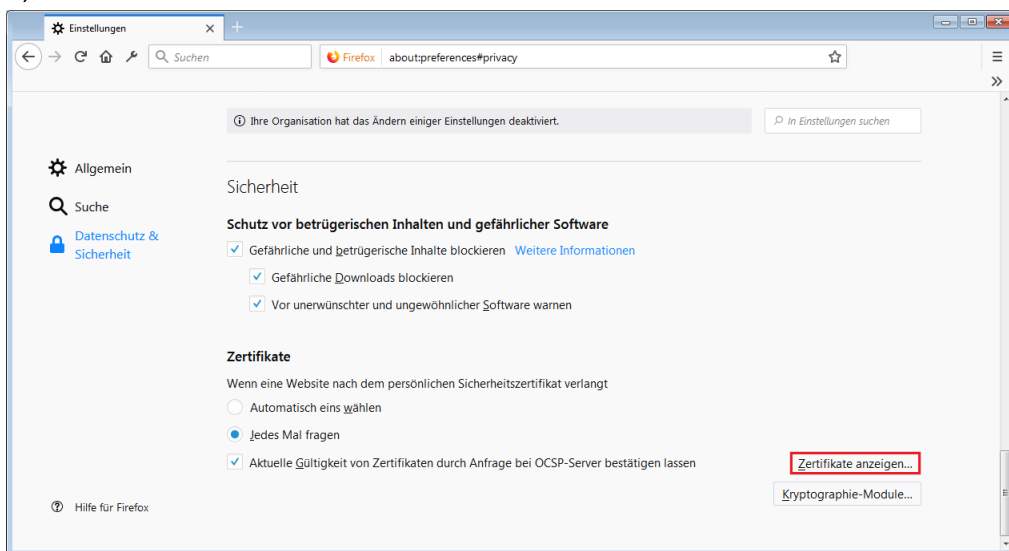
Einstellungen ×

Suchen

Firefox about:preferences#privacy

Ihre Organisation hat das Ändern einiger Einstellungen deaktiviert.

In Einstellungen suchen

Allgemein

Suche

Datenschutz & Sicherheit

Sicherheit

Schutz vor betrügerischen Inhalten und gefährlicher Software

Gefährliche und betrügerische Inhalte blockieren Weitere Informationen

Gefährliche Downloads blockieren

Vor unerwünschter und ungewöhnlicher Software warnen

Zertifikate

Wenn eine Website nach dem persönlichen Sicherheitszertifikat verlangt

Automatisch eins wählen

Jedes Mal fragen

Aktuelle Gültigkeit von Zertifikaten durch Anfrage bei OCSP-Server bestätigen lassen

Zertifikate anzeigen...

Kryptographie-Module...

Hilfe für Firefox